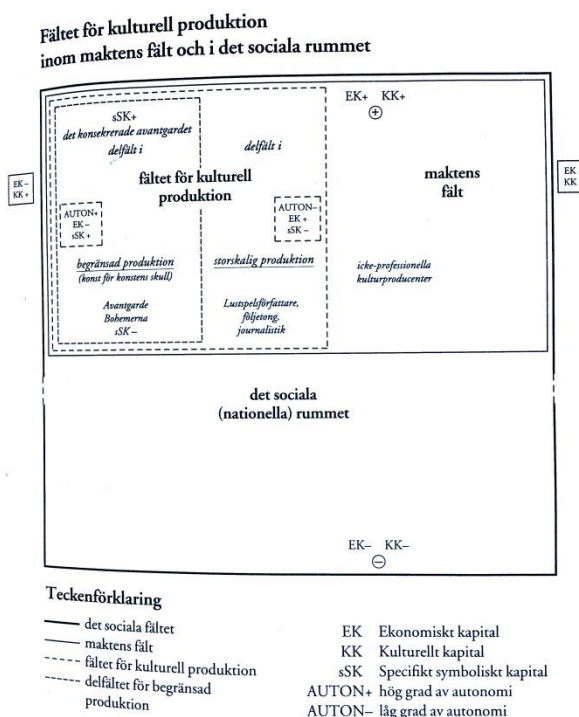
Fältet för kulturell produktion
inom maktens fält och i det sociala rummet

EK– KK–

EK+ KK+
⊕

sSK+
det konsekrerade avantgardet
delfält i

delfält i

fältet för kulturell produktion

maktens fält

EK KK

AUTON+
EK –
sSK +

AUTON–
EK +
sSK –

begränsad produktion
(konst för konstens skull)

storskalig produktion

icke-professionella kulturproducenter

Avantgarde
Bohemerna
sSK–

Lustspelsförfattare, följetong, journalistik

det sociala (nationella) rummet

EK– KK–
⊖

Teckenförklaring

det sociala fältet
maktens fält
fältet för kulturell produktion
delfältet för begränsad produktion

EK Ekonomiskt kapital
KK Kulturellt kapital
sSK Specifikt symboliskt kapital
AUTON+ hög grad av autonomi
AUTON– låg grad av autonomi